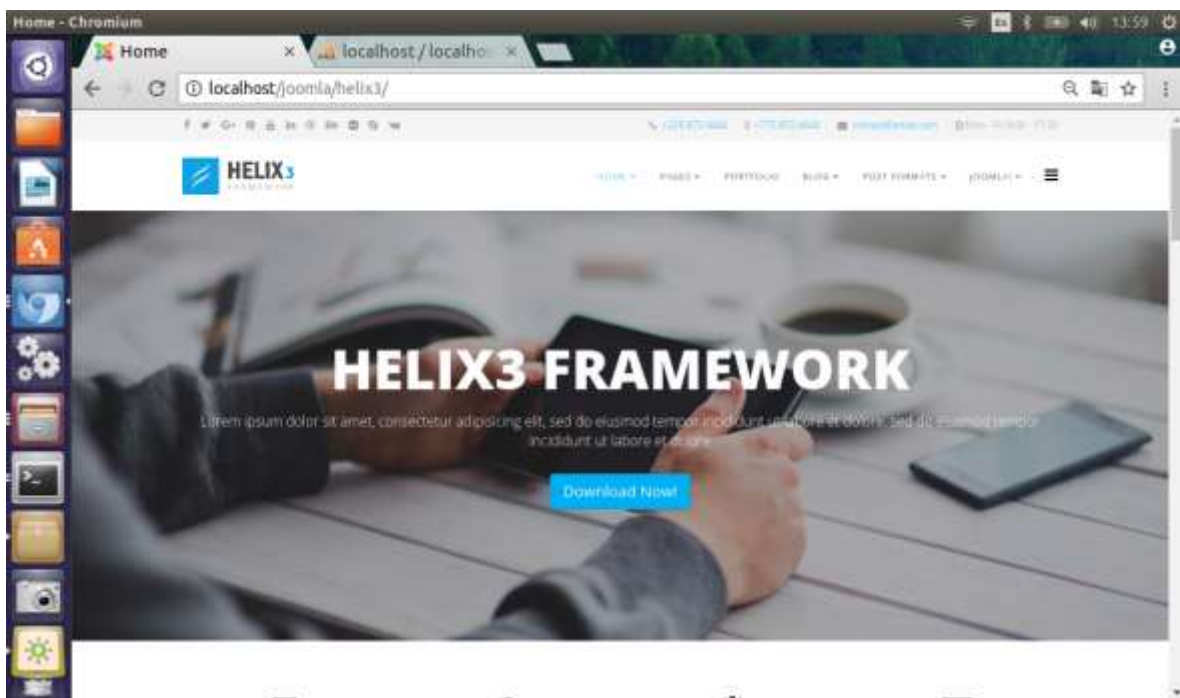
Home - Chromium

13:59

Home ×

localhost / localho ×

localhost/joomla/helix3/

HELIX3

HOME PAGES PORTFOLIO BLOG POST FORMATS JOOMLA

HELIX3 FRAMEWORK

Lorem ipsum dolor sit amet, consectetur adipisicing elit, sed do eiusmod tempor incididunt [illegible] sed do eiusmod tempor incididunt ut labore et dolore

Download Now!